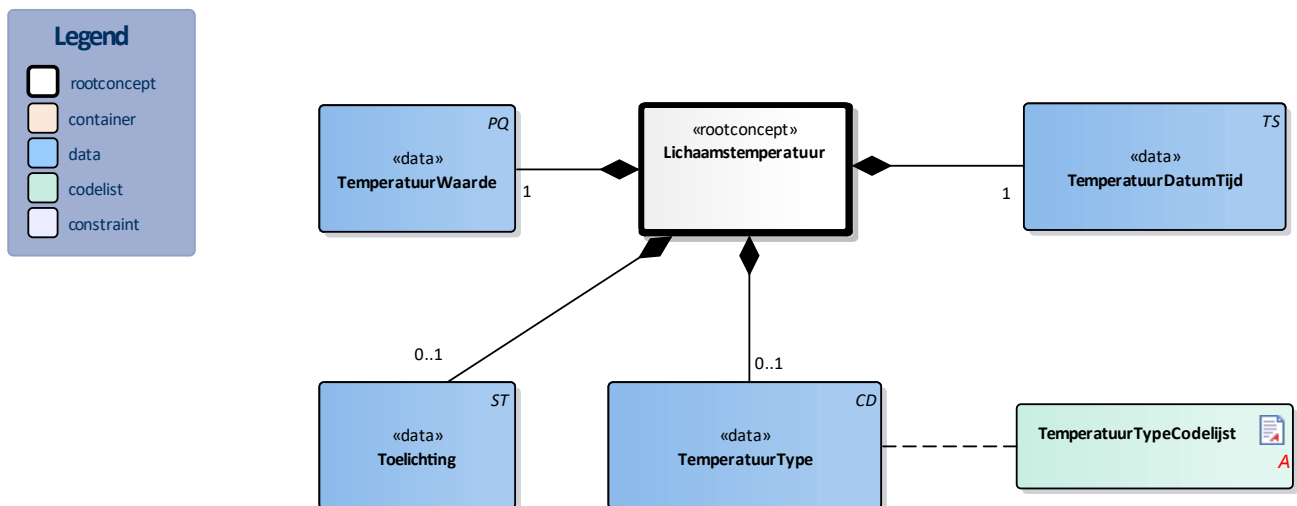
Legend

rootconcept
container
data
codelist
constraint

PQ
«data»
TemperatuurWaarde

1

«rootconcept»
Lichaamstemperatuur

TS
«data»
TemperatuurDatumTijd

1

0..1

0..1

ST
«data»
Toelichting

CD
«data»
TemperatuurType

TemperatuurTypeCodelijst
A